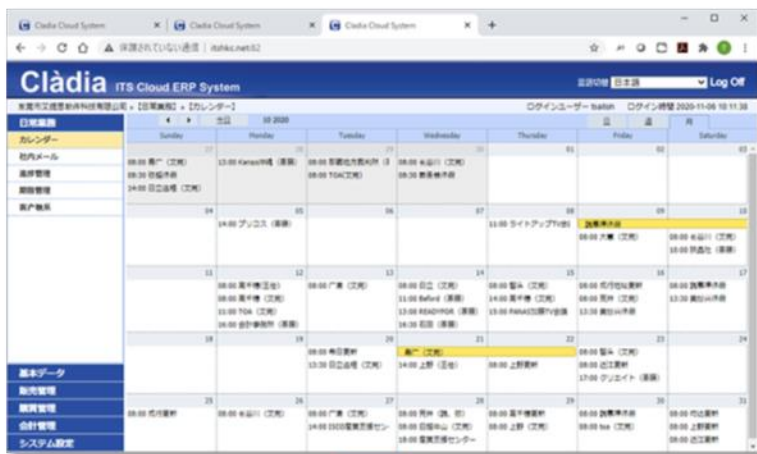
Clàdia Cloud System | Cladia Cloud System | Cladia Cloud System

保護されていない通信 | itshkc.net

Clàdia ITS Cloud ERP System

言語切替 日本語 Log Off

東莞市艾提思軟件科技有限公司 » [日常業務] » [カレンダー]

ログインユーザー tsalon ログイン時間 2020-11-06 10:11:38

日常業務
カレンダー
社内メール
業務管理
勤務管理
客户情报

基本データ
販売管理
購買管理
会計管理
システム設定

今日 10 2020 日 週 月

| Sunday | Monday | Tuesday | Wednesday | Thursday | Friday | Saturday |
|---|---|---|---|---|---|---|
| 27 08:00 客户 (文苑) 09:30 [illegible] 14:00 日立金属 (文苑) | 28 13:00 Kanazi 打合 (香港) | 29 08:00 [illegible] 08:00 TOA(文苑) | 30 08:00 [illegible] (文苑) 09:30 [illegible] | 01 | 02 | 03 |
| 04 | 05 14:00 ブリコス (香港) | 06 | 07 | 08 11:00 ライトアップTV会 | 09 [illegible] 08:00 大東 (文苑) | 10 08:00 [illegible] (文苑) 10:00 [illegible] (香港) |
| 11 | 12 08:00 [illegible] 08:00 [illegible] (文苑) 11:00 TOA (文苑) 16:00 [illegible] (香港) | 13 08:00 广源 (文苑) | 14 08:00 日立 (文苑) 11:00 Beford (香港) 13:00 READYFOR (香港) 16:30 日添 (香港) | 15 08:00 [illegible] (文苑) 14:00 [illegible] (文苑) 15:00 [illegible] | 16 08:00 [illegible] 08:00 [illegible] (文苑) 13:00 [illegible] | 17 08:00 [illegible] 13:30 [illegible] |
| 18 | 19 | 20 08:00 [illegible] 13:30 日立金属 (文苑) | 21 客户 (文苑) 14:00 上野 (王俊) | 22 08:00 上野 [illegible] | 23 08:00 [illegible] (文苑) 08:00 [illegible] 17:00 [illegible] (香港) | 24 |
| 25 08:00 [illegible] | 26 08:00 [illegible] (文苑) | 27 08:00 广源 (文苑) 14:00 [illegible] | 28 08:00 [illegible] (文苑) 08:00 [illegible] (文苑) 10:00 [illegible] センター | 29 08:00 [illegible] 08:00 上野 (文苑) | 30 08:00 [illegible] 08:00 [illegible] (文苑) | 31 08:00 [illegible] 08:00 上野 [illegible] 08:00 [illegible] |